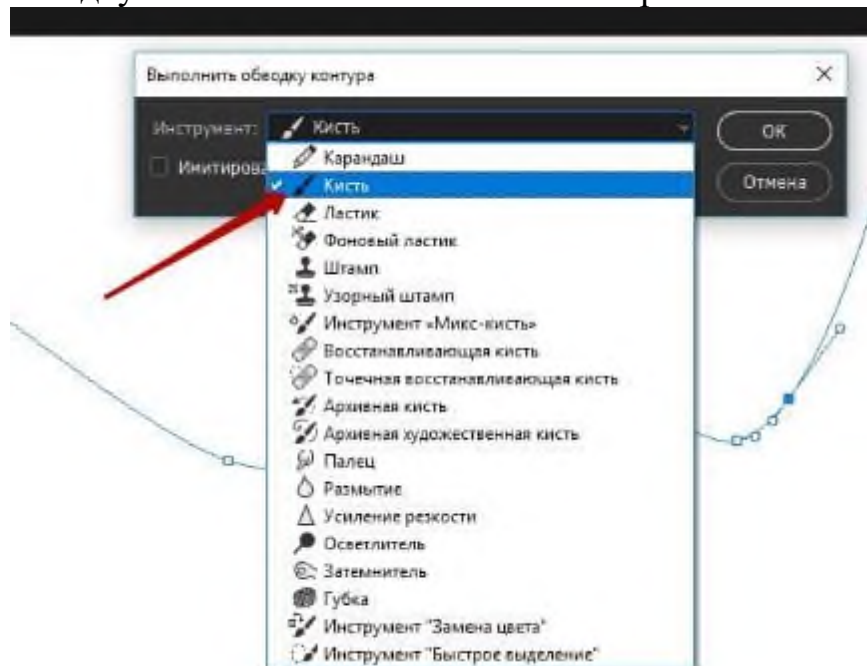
Выполнить обводку контура

Инструмент: Кисть

Имитирова

OK

Отмена

Карандаш
Кисть
Ластик
Фоновый ластик
Штамп
Узорный штамп
Инструмент «Микс-кисть»
Восстанавливающая кисть
Точечная восстанавливающая кисть
Архивная кисть
Архивная художественная кисть
Палец
Размытие
Усиление резкости
Осветлитель
Затемнитель
Губка
Инструмент "Замена цвета"
Инструмент "Быстрое выделение"